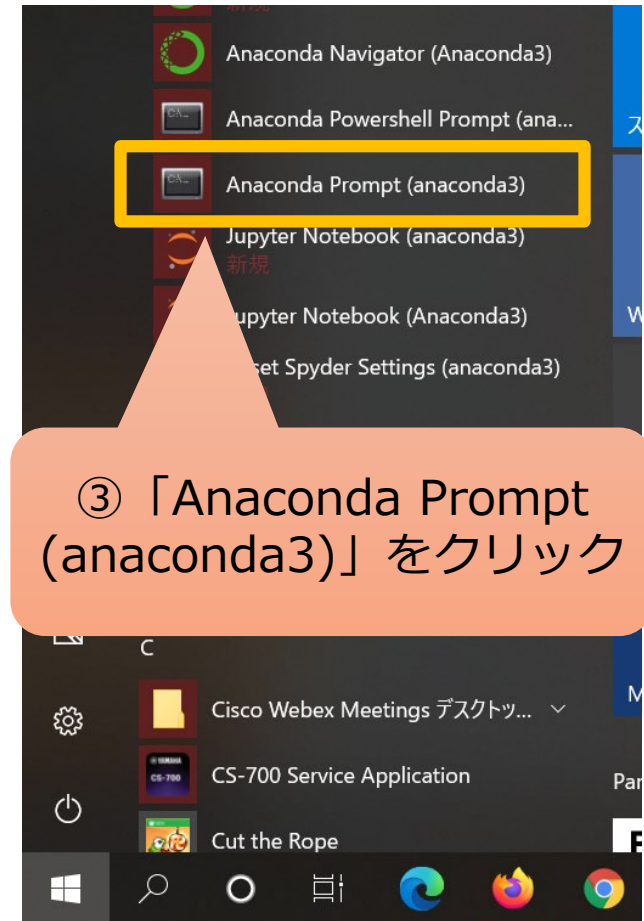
新規
Anaconda Navigator (Anaconda3)
Anaconda Powershell Prompt (ana...
Anaconda Prompt (anaconda3)
Jupyter Notebook (anaconda3)
新規
Jupyter Notebook (Anaconda3)
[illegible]set Spyder Settings (anaconda3)

③「Anaconda Prompt (anaconda3)」をクリック

C
Cisco Webex Meetings デスクトッ...
CS-700
CS-700 Service Application
Cut the Rope

ス
W
M
Par
E